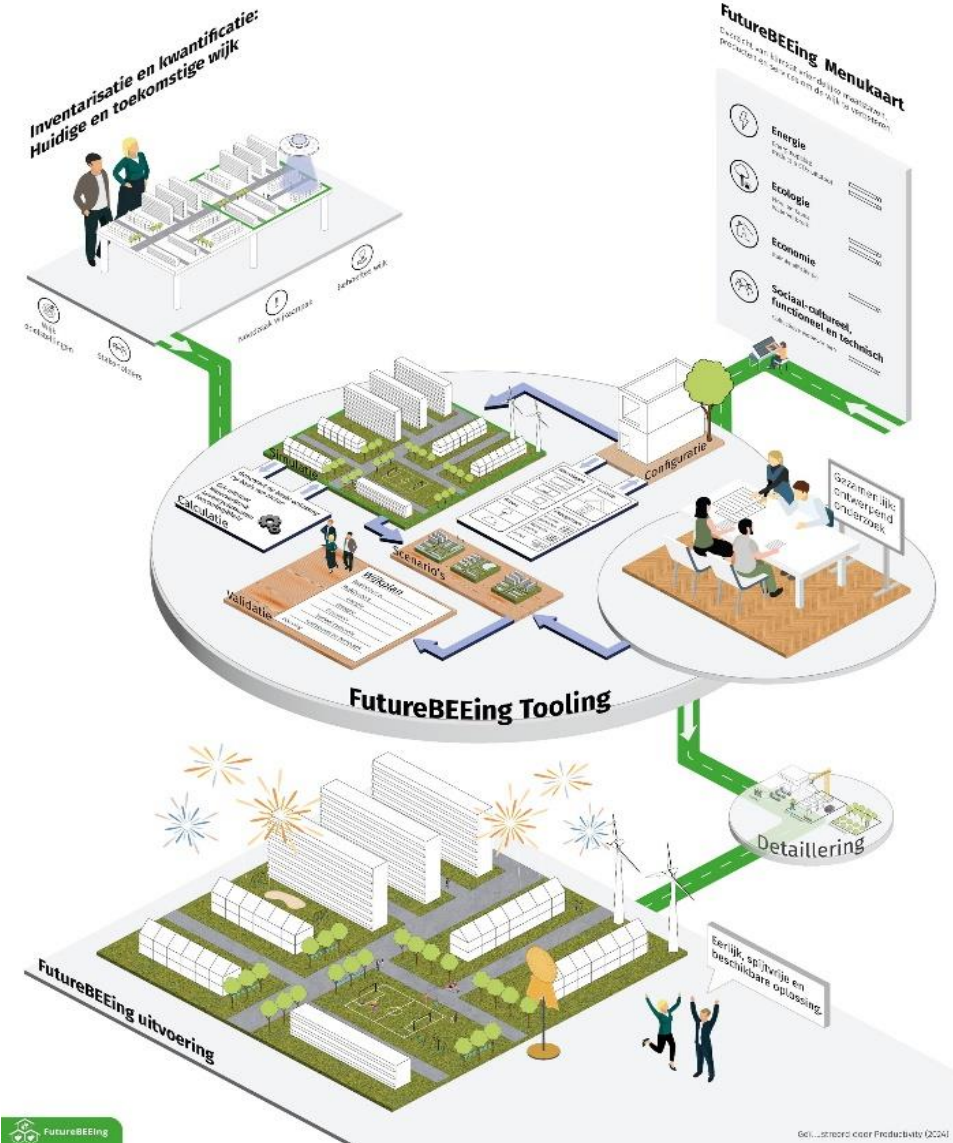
Inventarisatie en kwantificatie: Huidige en toekomstige wijk

Wijk doelstellingen

Stakeholders

Knelpunten/problemen

Bebouwde wijk

FutureBEEing Menukaart

Overzicht van klimaat-vriendelijke maatregelen, producten en services om de wijk te verbeteren

Energie

Ecologie

Economie

Sociaal-cultureel, functioneel en technisch

Simulatie

Calculatie

Configuratie

Scenario's

Validatie

Wijkplan

Gezamenlijk ontwerpend onderzoek

FutureBEEing Tooling

Detaillering

FutureBEEing uitvoering

Eerlijk, spijtvrije en beschikbare oplossing.

FutureBEEing

Geïllustreerd door Productivity (2024)